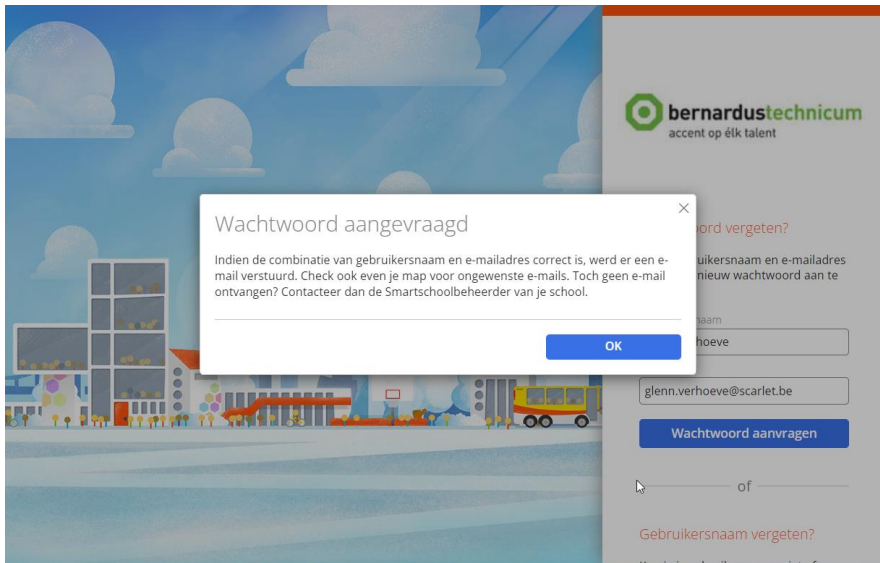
bernardustechnicum
accent op élk talent

Wachtwoord aangevraagd

Indien de combinatie van gebruikersnaam en e-mailadres correct is, werd er een e-mail verstuurd. Check ook even je map voor ongewenste e-mails. Toch geen e-mail ontvangen? Contacteer dan de Smartschoolbeheerder van je school.

OK

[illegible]oord vergeten?

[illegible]uikersnaam en e-mailadres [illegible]nieuw wachtwoord aan te

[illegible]naam

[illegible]hoeve

glenn.verhoeve@scarlet.be

Wachtwoord aanvragen

of

Gebruikersnaam vergeten?

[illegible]